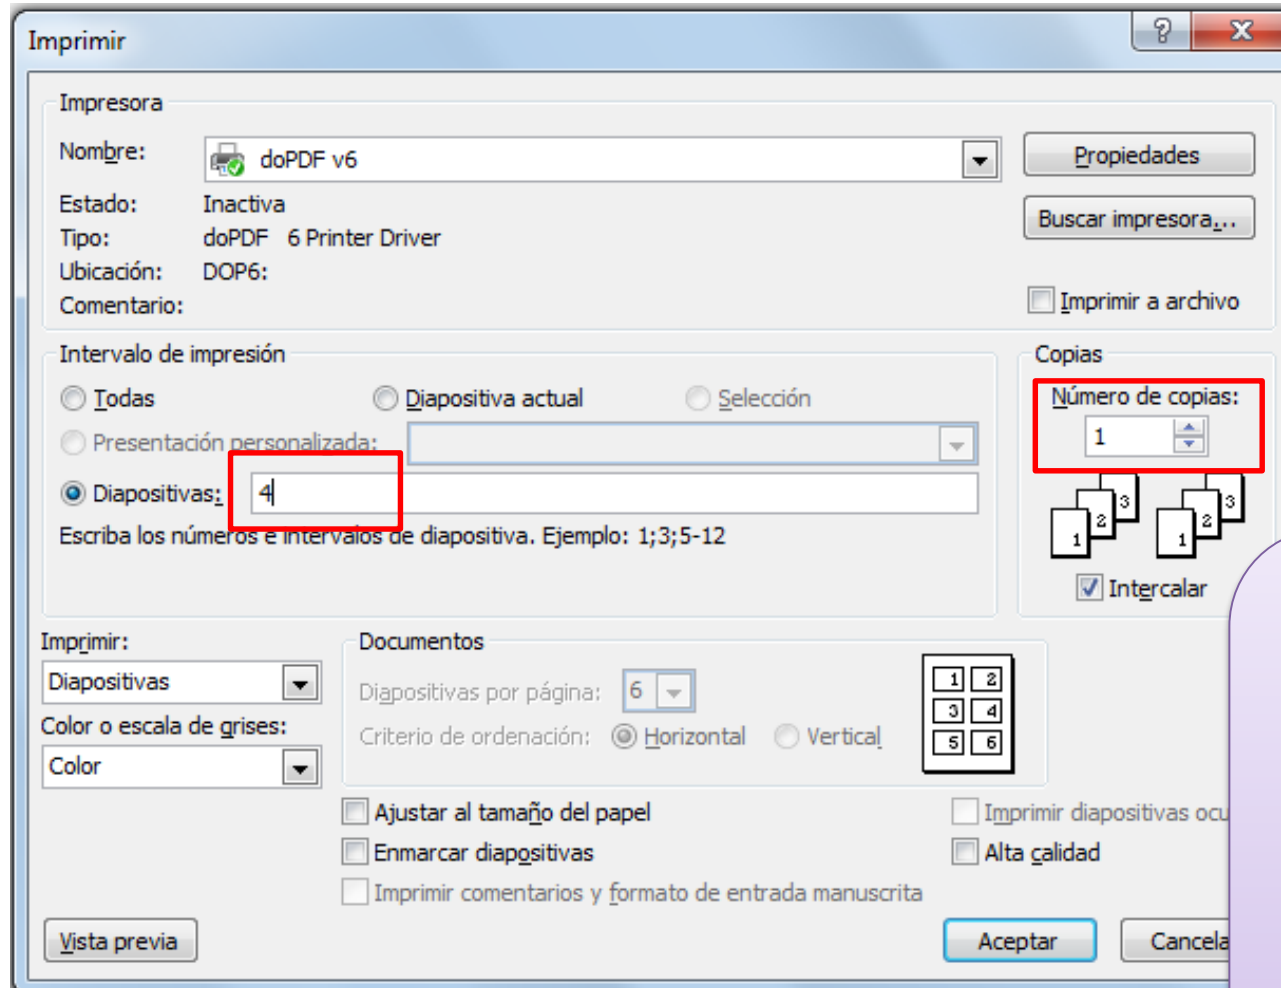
Imprimir

?

X

Impresora

Nombre: doPDF v6

Propiedades

Estado: Inactiva

Tipo: doPDF 6 Printer Driver

Ubicación: DOP6:

Comentario:

Buscar impresora...

Imprimir a archivo

Intervalo de impresión

Todas

Diapositiva actual

Selección

Presentación personalizada:

Diapositivas: 4

Escriba los números e intervalos de diapositiva. Ejemplo: 1;3;5-12

Copias

Número de copias:

1

1 2 3 1 2 3

Intercalar

Imprimir:

Diapositivas

Color o escala de grises:

Color

Documentos

Diapositivas por página: 6

Criterio de ordenación: Horizontal Vertical

1 2 3 4 5 6

Ajustar al tamaño del papel

Enmarcar diapositivas

Imprimir comentarios y formato de entrada manuscrita

Imprimir diapositivas ocu

Alta calidad

Vista previa

Aceptar

Cancela